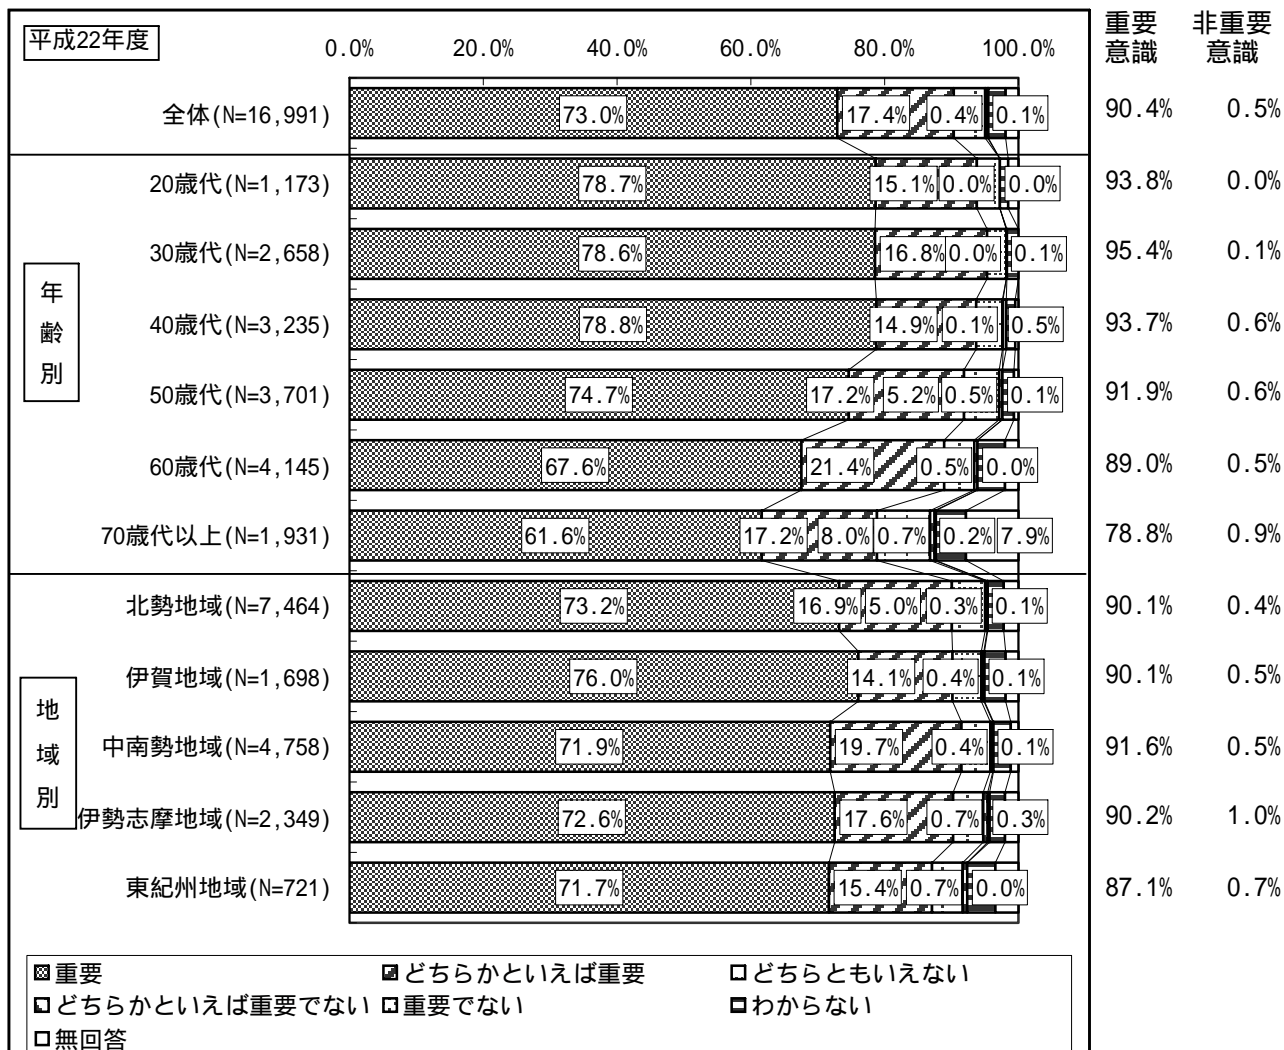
平成22年度

0.0% 20.0% 40.0% 60.0% 80.0% 100.0%

重要意識 非重要意識

| | | | | | | |
|---|---|---|---|---|---|---|
| 全体(N=16,991) | 73.0% | 17.4% | 0.4% | 0.1% | 90.4% | 0.5% |
| 20歳代(N=1,173) | 78.7% | 15.1% | 0.0% | 0.0% | 93.8% | 0.0% |
| 30歳代(N=2,658) | 78.6% | 16.8% | 0.0% | 0.1% | 95.4% | 0.1% |
| 40歳代(N=3,235) | 78.8% | 14.9% | 0.1% | 0.5% | 93.7% | 0.6% |
| 50歳代(N=3,701) | 74.7% | 17.2% | 5.2% | 0.5% | 0.1% | 91.9% | 0.6% |
| 60歳代(N=4,145) | 67.6% | 21.4% | 0.5% | 0.0% | 89.0% | 0.5% |
| 70歳代以上(N=1,931) | 61.6% | 17.2% | 8.0% | 0.7% | 0.2% | 7.9% | 78.8% | 0.9% |
| 北勢地域(N=7,464) | 73.2% | 16.9% | 5.0% | 0.3% | 0.1% | 90.1% | 0.4% |
| 伊賀地域(N=1,698) | 76.0% | 14.1% | 0.4% | 0.1% | 90.1% | 0.5% |
| 中南勢地域(N=4,758) | 71.9% | 19.7% | 0.4% | 0.1% | 91.6% | 0.5% |
| 伊勢志摩地域(N=2,349) | 72.6% | 17.6% | 0.7% | 0.3% | 90.2% | 1.0% |
| 東紀州地域(N=721) | 71.7% | 15.4% | 0.7% | 0.0% | 87.1% | 0.7% |

年齢別

地域別

重要 どちらかといえば重要 どちらともいえない
どちらかといえば重要でない 重要でない わからない
無回答